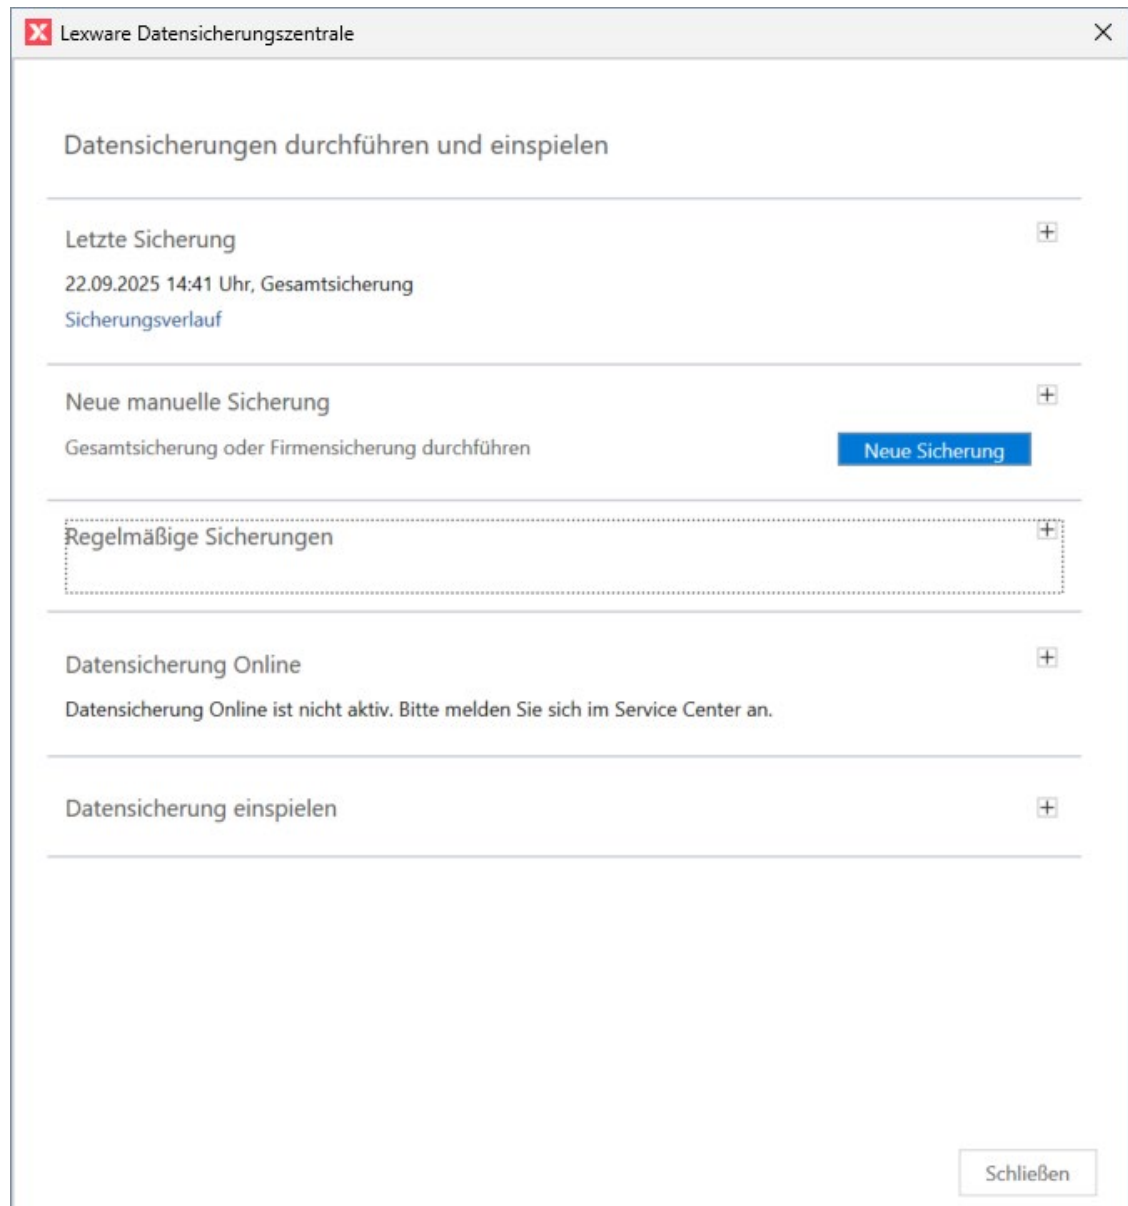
Lexware Datensicherungszentrale

Datensicherungen durchführen und einspielen

Letzte Sicherung

22.09.2025 14:41 Uhr, Gesamtsicherung

Sicherungsverlauf

Neue manuelle Sicherung

Gesamtsicherung oder Firmensicherung durchführen

Neue Sicherung

Regelmäßige Sicherungen

Datensicherung Online

Datensicherung Online ist nicht aktiv. Bitte melden Sie sich im Service Center an.

Datensicherung einspielen

Schließen